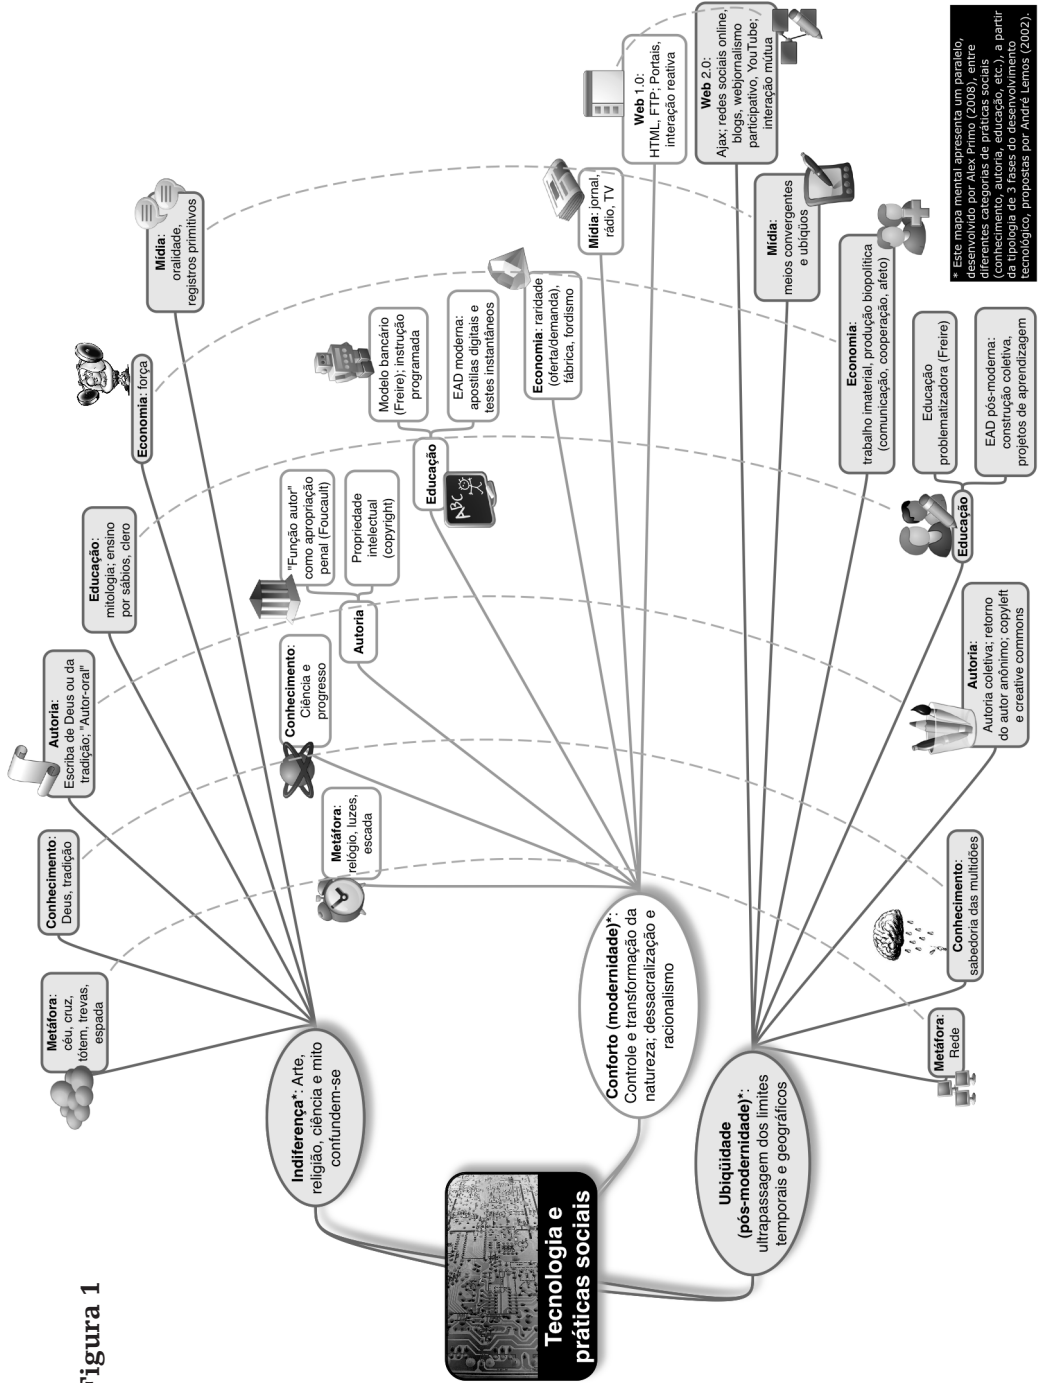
Figura 1

Tecnologia e práticas sociais

Indiferença*: Arte, religião, ciência e mito confundem-se

Metáfora: céu, cruz, tótem, trevas, espada

Conhecimento: Deus, tradição

Autoria: Escriba de Deus ou da tradição; "Autor-oral"

Educação: mitologia; ensino por sábios, clero

Economia: força

Mídia: oralidade, registros primitivos

Conforto (modernidade)*: Controle e transformação da natureza; dessacralização e racionalismo

Metáfora: relógio, luzes, escada

Conhecimento: Ciência e progresso

Autoria

"Função autor" como apropriação penal (Foucault)

Propriedade intelectual (copyright)

Educação

Modelo bancário (Freire); instrução programada

EAD moderna: apostilas digitais e testes instantâneos

Economia: raridade (oferta/demanda), fábrica, fordismo

Mídia: jornal, rádio, TV

Web 1.0: HTML, FTP; Portais, interação reativa

Ubiqüidade (pós-modernidade)*: ultrapassagem dos limites temporais e geográficos

Metáfora: Rede

Conhecimento: sabedoria das multidões

Autoria: Autoria coletiva; retorno do autor anônimo; copyleft e creative commons

Educação

Educação problematizadora (Freire)

EAD pós-moderna: construção coletiva, projetos de aprendizagem

Economia: trabalho imaterial, produção biopolítica (comunicação, cooperação, afeto)

Mídia: meios convergentes e ubíquos

Web 2.0: Ajax; redes sociais online, blogs, webjornalismo participativo, YouTube; interação mútua

* Este mapa mental apresenta um paralelo, desenvolvido por Alex Primo (2008), entre diferentes categorias de práticas sociais (conhecimento, autoria, educação, etc.), a partir da tipologia de 3 fases do desenvolvimento tecnológico, propostas por André Lemos (2002).